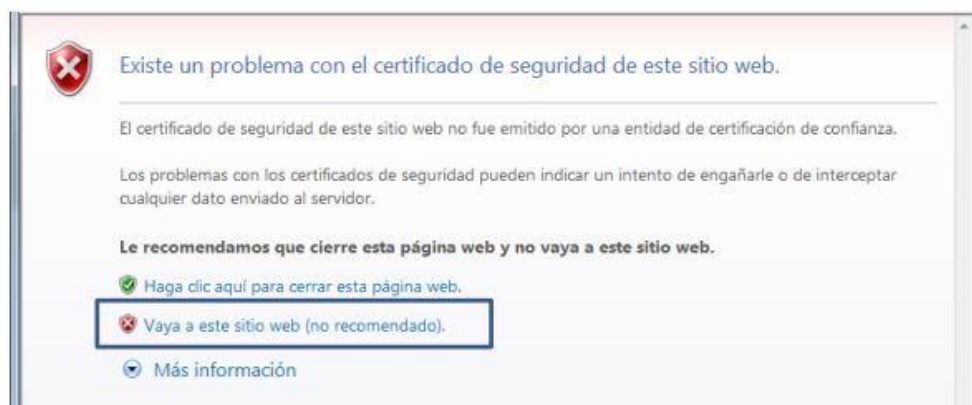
Existe un problema con el certificado de seguridad de este sitio web.

El certificado de seguridad de este sitio web no fue emitido por una entidad de certificación de confianza.

Los problemas con los certificados de seguridad pueden indicar un intento de engañarle o de interceptar cualquier dato enviado al servidor.

**Le recomendamos que cierre esta página web y no vaya a este sitio web.**

Haga clic aquí para cerrar esta página web.

Vaya a este sitio web (no recomendado).

Más información